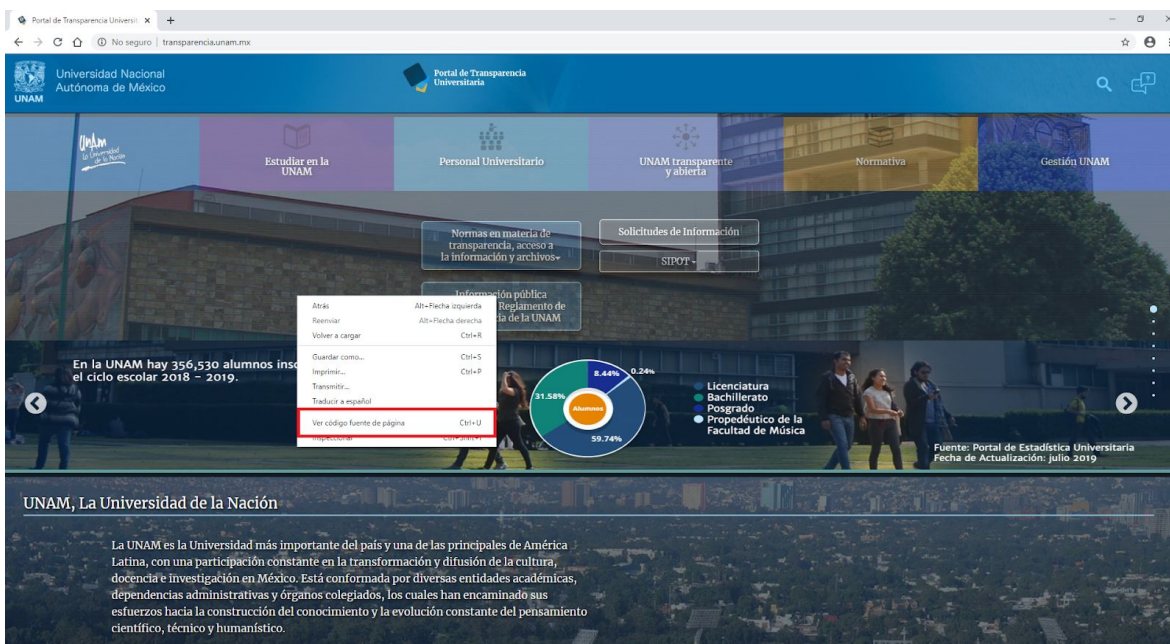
Portal de Transparencia Universit ×

No seguro | transparencia.unam.mx

UNAM Universidad Nacional Autónoma de México

Portal de Transparencia Universitaria

UNAM la Universidad de la Nación

Estudiar en la UNAM

Personal Universitario

UNAM transparente y abierta

Normativa

Gestión UNAM

Normas en materia de transparencia, acceso a la información y archivos

Solicitudes de Información

SIPOT

Información pública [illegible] Reglamento de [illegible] de la UNAM

Atrás Alt+Flecha izquierda
Reenviar Alt+Flecha derecha
Volver a cargar Ctrl+R
Guardar como... Ctrl+S
Imprimir... Ctrl+P
Transmitir...
Traducir a español
Ver código fuente de página Ctrl+U
Inspeccionar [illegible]

En la UNAM hay 356,530 alumnos ins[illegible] el ciclo escolar 2018 - 2019.

8.44%
0.24%
31.58%
Alumnos
59.74%

Licenciatura
Bachillerato
Posgrado
Propedéutico de la Facultad de Música

Fuente: Portal de Estadística Universitaria
Fecha de Actualización: julio 2019

UNAM, La Universidad de la Nación

La UNAM es la Universidad más importante del país y una de las principales de América Latina, con una participación constante en la transformación y difusión de la cultura, docencia e investigación en México. Está conformada por diversas entidades académicas, dependencias administrativas y órganos colegiados, los cuales han encaminado sus esfuerzos hacia la construcción del conocimiento y la evolución constante del pensamiento científico, técnico y humanístico.